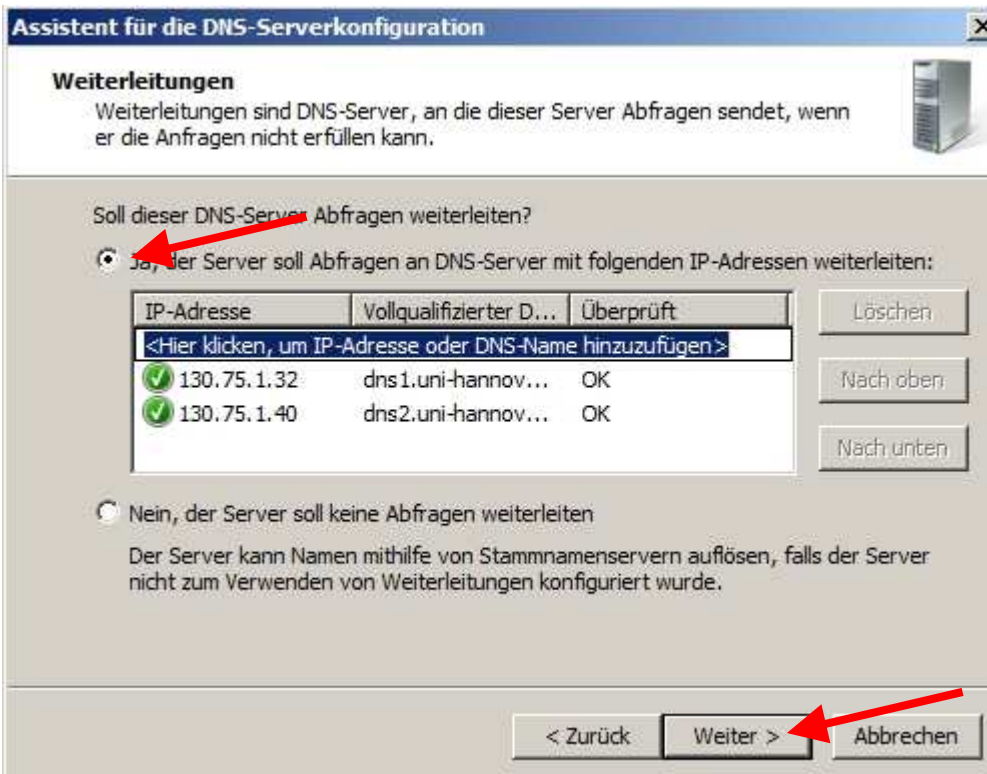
Assistent für die DNS-Serverkonfiguration

Weiterleitungen
Weiterleitungen sind DNS-Server, an die dieser Server Abfragen sendet, wenn er die Anfragen nicht erfüllen kann.

Soll dieser DNS-Server Abfragen weiterleiten?

Ja, der Server soll Abfragen an DNS-Server mit folgenden IP-Adressen weiterleiten:

| IP-Adresse | Vollqualifizierter D... | Überprüft |
|---|---|---|
| <Hier klicken, um IP-Adresse oder DNS-Name hinzuzufügen> | | |
| 130.75.1.32 | dns1.uni-hannov... | OK |
| 130.75.1.40 | dns2.uni-hannov... | OK |

Löschen

Nach oben

Nach unten

Nein, der Server soll keine Abfragen weiterleiten

Der Server kann Namen mithilfe von Stammnamenservern auflösen, falls der Server nicht zum Verwenden von Weiterleitungen konfiguriert wurde.

< Zurück

Weiter >

Abbrechen